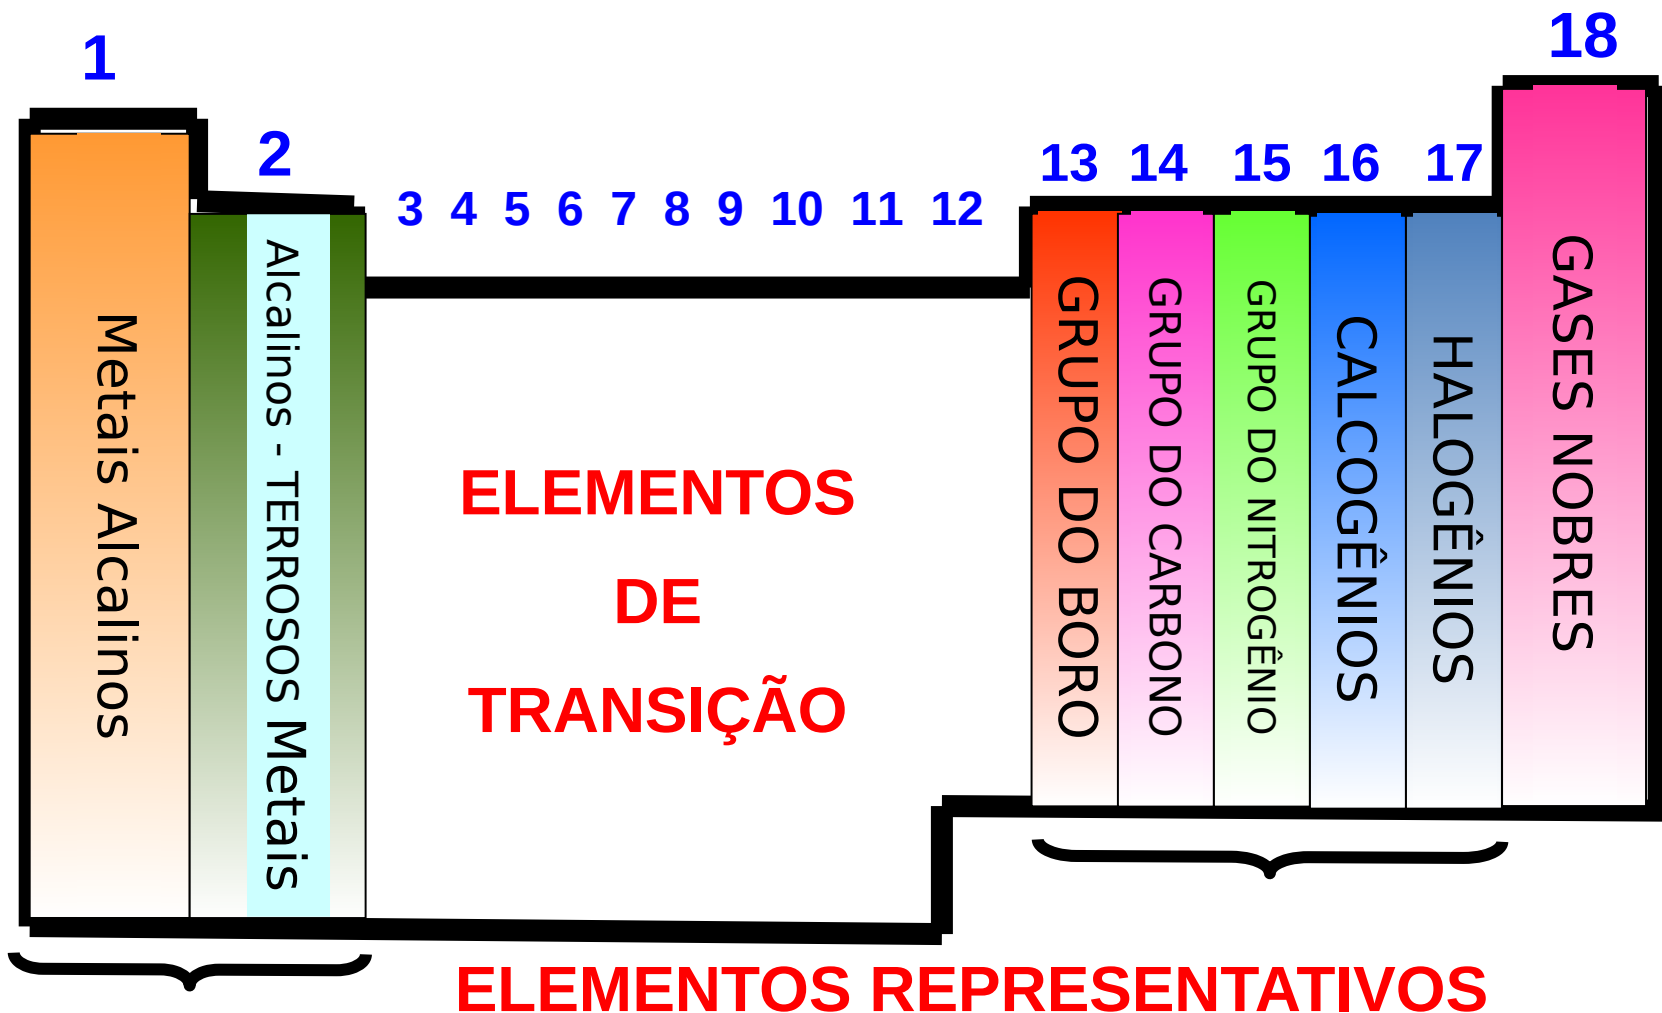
1

2

3 4 5 6 7 8 9 10 11 12

13 14 15 16 17

18

Metais Alcalinos

Alcalinos - TERROSOS Metais

ELEMENTOS DE TRANSIÇÃO

GRUPO DO BORO

GRUPO DO CARBONO

GRUPO DO NITROGÊNIO

CALCOGÊNIOS

HALOGÊNIOS

GASES NOBRES

ELEMENTOS REPRESENTATIVOS